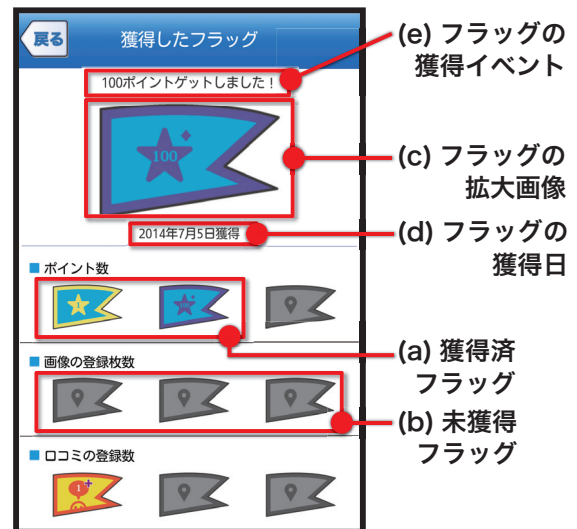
戻る

獲得したフラッグ

100ポイントゲットしました！

100

2014年7月5日獲得

ポイント数

画像の登録枚数

口コミの登録数

1

(e) フラッグの獲得イベント

(c) フラッグの拡大画像

(d) フラッグの獲得日

(a) 獲得済フラッグ

(b) 未獲得フラッグ